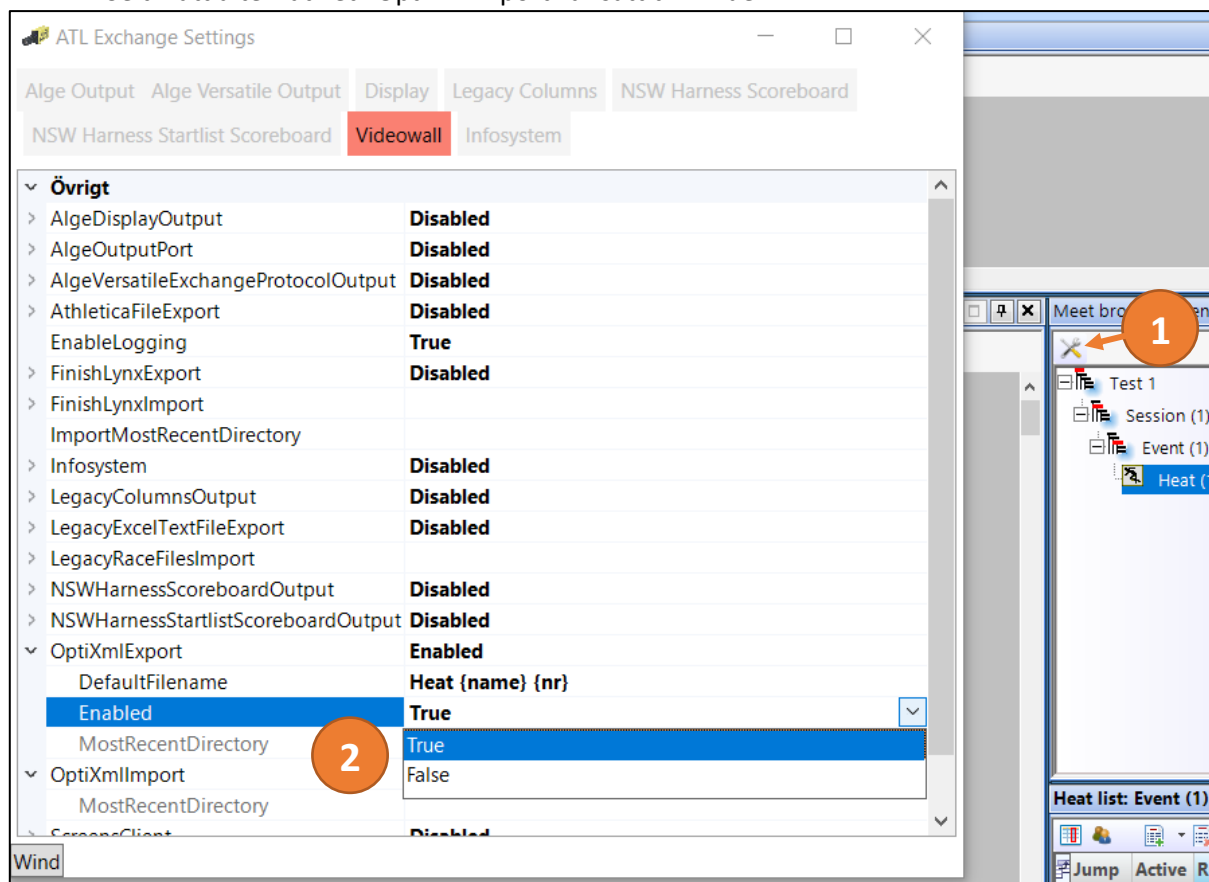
ATL Exchange Settings

Alge Output Alge Versatile Output Display Legacy Columns NSW Harness Scoreboard
NSW Harness Startlist Scoreboard Videowall Infosystem

| | |
|---|---|
| Övrigt | |
| AlgeDisplayOutput | Disabled |
| AlgeOutputPort | Disabled |
| AlgeVersatileExchangeProtocolOutput | Disabled |
| AthleticaFileExport | Disabled |
| EnableLogging | True |
| FinishLynxExport | Disabled |
| FinishLynxImport | |
| ImportMostRecentDirectory | |
| Infosystem | Disabled |
| LegacyColumnsOutput | Disabled |
| LegacyExcelTextFileExport | Disabled |
| LegacyRaceFilesImport | |
| NSWHarnessScoreboardOutput | Disabled |
| NSWHarnessStartlistScoreboardOutput | Disabled |
| OptiXmlExport | Enabled |
| DefaultFilename | Heat {name} {nr} |
| Enabled | True |
| MostRecentDirectory | True |
| OptiXmlImport | False |
| MostRecentDirectory | |

Wind

Meet bro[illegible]

1

Test 1
Session (1)
Event (1)
Heat ([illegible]

2

Heat list: Event (1)

Jump Active R